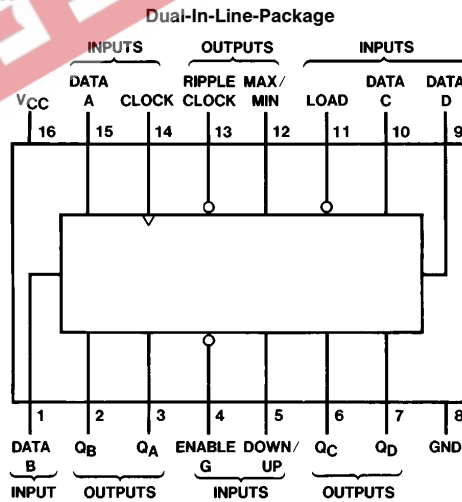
Dual-In-Line-Package

INPUTS

OUTPUTS

INPUTS

$V_{CC}$

DATA A

CLOCK

RIPPLE CLOCK

MAX/ MIN

LOAD

DATA C

DATA D

16

15

14

13

12

11

10

9

1

2

3

4

5

6

7

8

DATA B

$Q_B$

$Q_A$

ENABLE G

DOWN/ UP

$Q_C$

$Q_D$

GND

INPUT

OUTPUTS

INPUTS

OUTPUTS